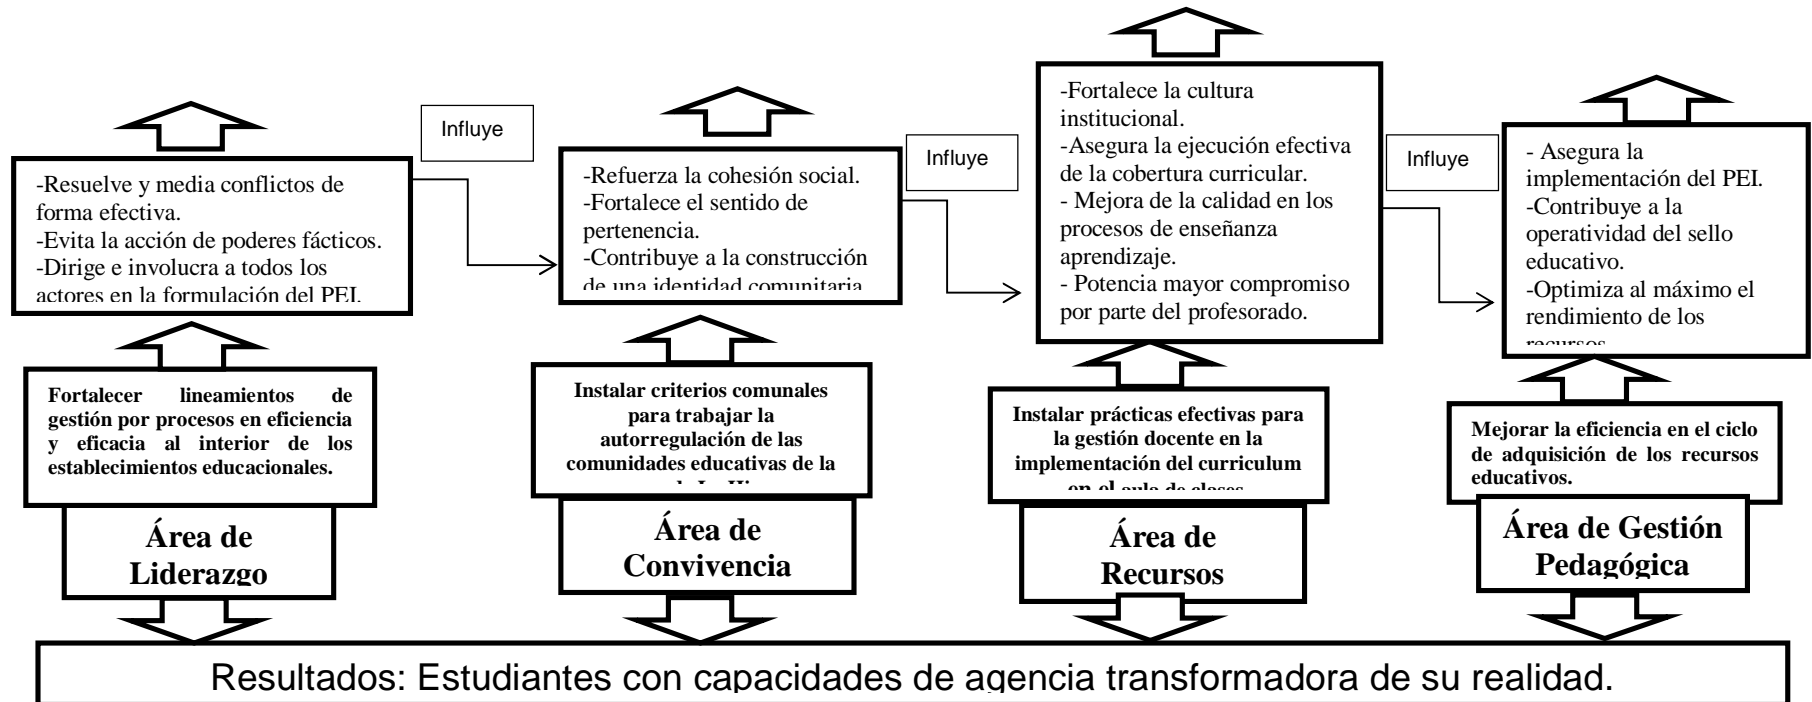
Influye

Influye

Influye

-Resuelve y media conflictos de forma efectiva.
-Evita la acción de poderes fácticos.
-Dirige e involucra a todos los actores en la formulación del PEI.

Fortalecer lineamientos de gestión por procesos en eficiencia y eficacia al interior de los establecimientos educacionales.

Área de Liderazgo

-Refuerza la cohesión social.
-Fortalece el sentido de pertenencia.
-Contribuye a la construcción de una identidad comunitaria

Instalar criterios comunales para trabajar la autorregulación de las comunidades educativas de la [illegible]

Área de Convivencia

-Fortalece la cultura institucional.
-Asegura la ejecución efectiva de la cobertura curricular.
- Mejora de la calidad en los procesos de enseñanza aprendizaje.
- Potencia mayor compromiso por parte del profesorado.

Instalar prácticas efectivas para la gestión docente en la implementación del curriculum en el aula de clases

Área de Recursos

- Asegura la implementación del PEI.
-Contribuye a la operatividad del sello educativo.
-Optimiza al máximo el rendimiento de los recursos

Mejorar la eficiencia en el ciclo de adquisición de los recursos educativos.

Área de Gestión Pedagógica

Resultados: Estudiantes con capacidades de agencia transformadora de su realidad.